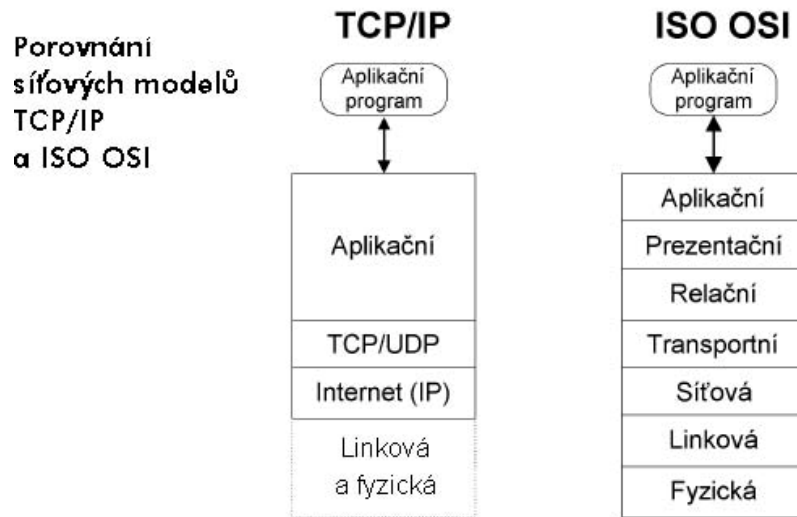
Porovnání síťových modelů TCP/IP a ISO OSI

TCP/IP

Aplikační program

Aplikační

TCP/UDP

Internet (IP)

Linková a fyzická

ISO OSI

Aplikační program

Aplikační

Prezentační

Relační

Transportní

Síťová

Linková

Fyzická